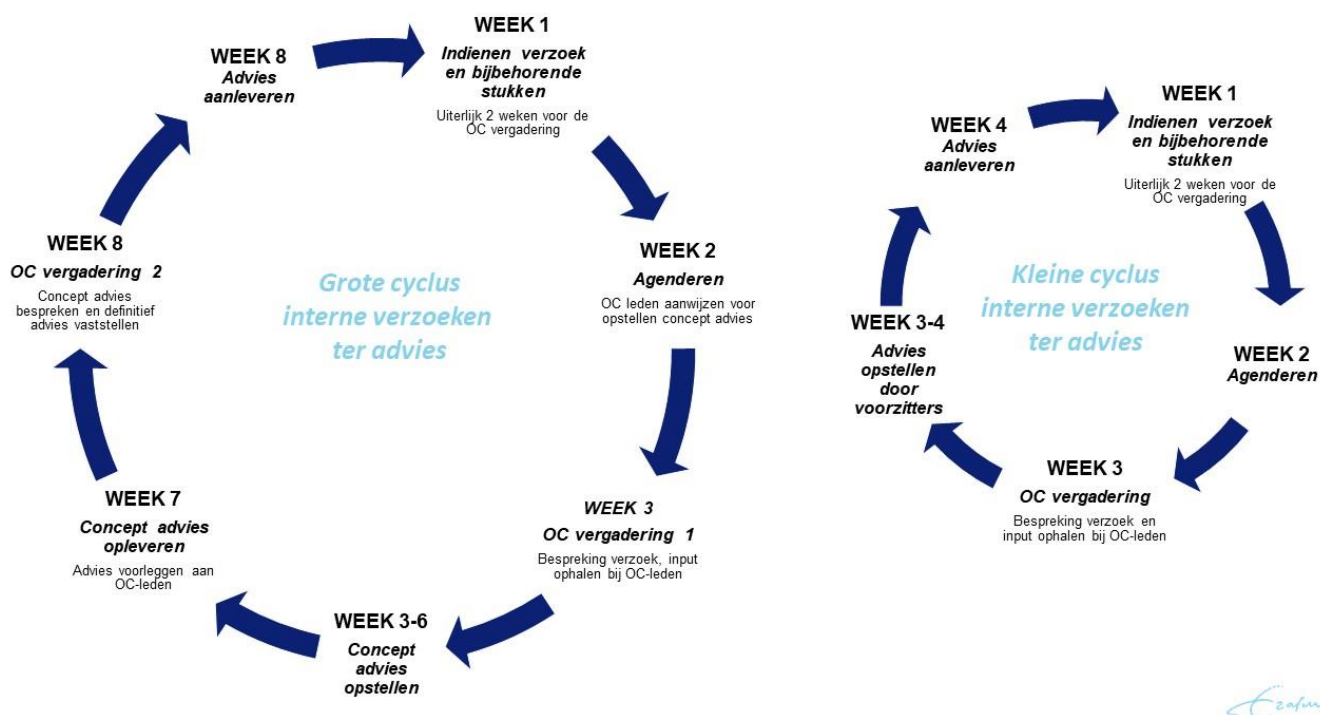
Grote cyclus interne verzoeken ter advies

WEEK 1
Indienen verzoek en bijbehorende stukken
Uiterlijk 2 weken voor de OC vergadering

WEEK 2
Agenderen
OC leden aanwijzen voor opstellen concept advies

WEEK 3
OC vergadering 1
Bespreking verzoek, input ophalen bij OC-leden

WEEK 3-6
Concept advies opstellen

WEEK 7
Concept advies opleveren
Advies voorleggen aan OC-leden

WEEK 8
OC vergadering 2
Concept advies bespreken en definitief advies vaststellen

WEEK 8
Advies aanleveren

Kleine cyclus interne verzoeken ter advies

WEEK 1
Indienen verzoek en bijbehorende stukken
Uiterlijk 2 weken voor de OC vergadering

WEEK 2
Agenderen

WEEK 3
OC vergadering
Bespreking verzoek en input ophalen bij OC-leden

WEEK 3-4
Advies opstellen door voorzitters

WEEK 4
Advies aanleveren

Ezafus